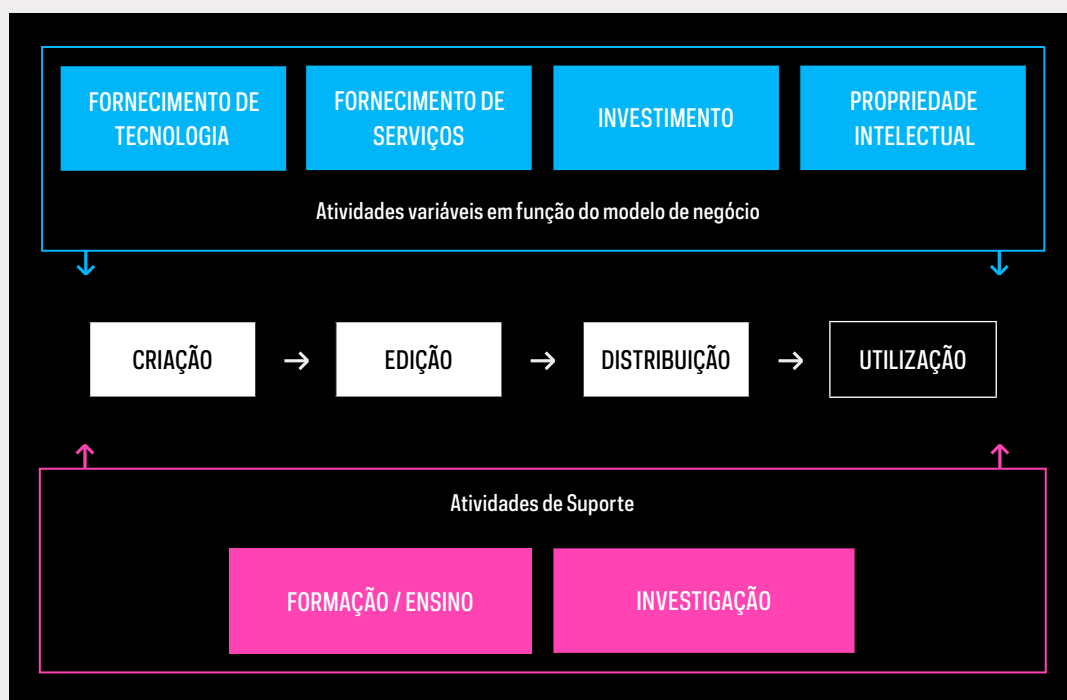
FORNECIMENTO DE TECNOLOGIA

FORNECIMENTO DE SERVIÇOS

INVESTIMENTO

PROPRIEDADE INTELECTUAL

Atividades variáveis em função do modelo de negócio

CRIAÇÃO → EDIÇÃO → DISTRIBUIÇÃO → UTILIZAÇÃO

Atividades de Suporte

FORMAÇÃO / ENSINO

INVESTIGAÇÃO